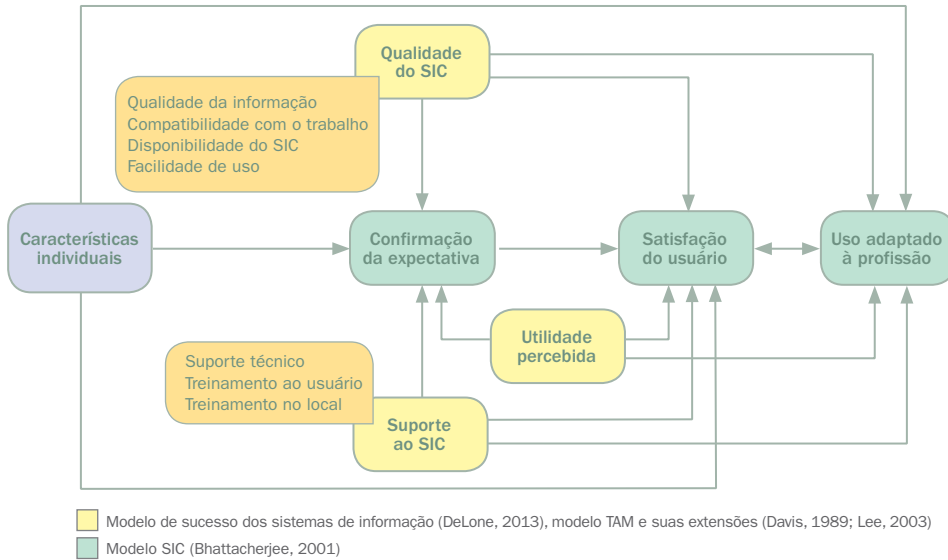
Qualidade do SIC

Qualidade da informação
Compatibilidade com o trabalho
Disponibilidade do SIC
Facilidade de uso

Características individuais

Confirmação da expectativa

Satisfação do usuário

Uso adaptado à profissão

Utilidade percebida

Suporte técnico
Treinamento ao usuário
Treinamento no local

Suporte ao SIC

Modelo de sucesso dos sistemas de informação (DeLone, 2013), modelo TAM e suas extensões (Davis, 1989; Lee, 2003)
Modelo SIC (Bhattacherjee, 2001)